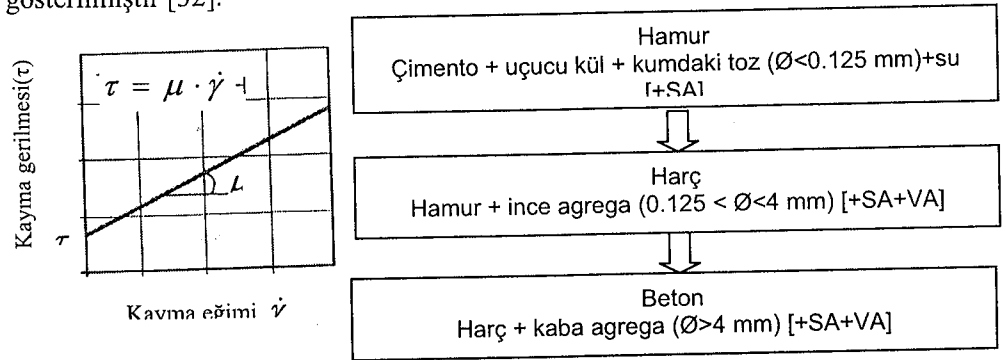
gösterilmiştir [52].

$\tau = \mu \cdot \dot{\gamma} +$ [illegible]

Kayma gerilmesi($\tau$)

$\tau$

$\mu$

Kayma eğimi $\dot{\gamma}$

Hamur
Çimento + uçucu kül + kumdaki toz (Ø<0.125 mm)+su [+SA]

Harç
Hamur + ince agrega (0.125 < Ø<4 mm) [+SA+VA]

Beton
Harç + kaba agrega (Ø>4 mm) [+SA+VA]